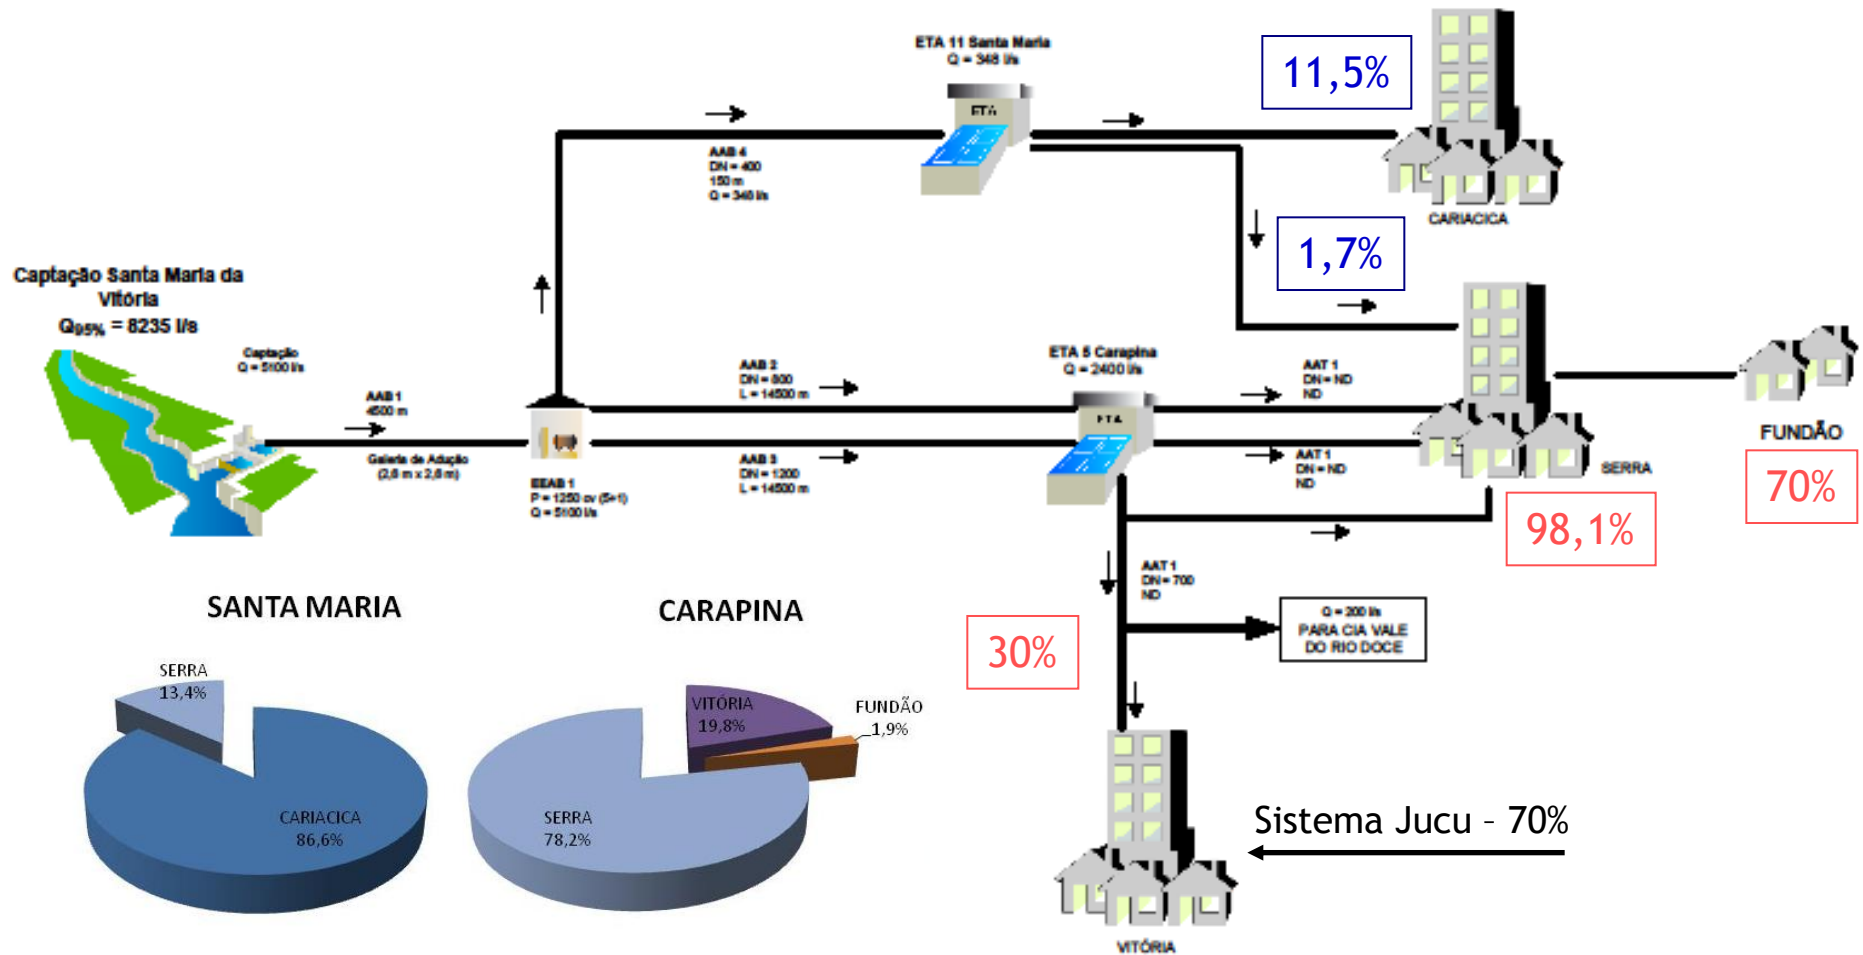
ETA 11 Santa Maria
Q = 348 l/s

11,5%

AAB 4
DN = 400
150 m
Q = 348 l/s

CARIACICA

1,7%

Captação Santa Maria da Vitória
$Q_{95\%}$ = 8235 l/s

Captação
Q = 5100 l/s

AAB 1
4500 m

Galeria de Adução
(2,8 m x 2,8 m)

EEAB 1
P = 1250 cv (5+1)
Q = 5100 l/s

AAB 2
DN = 800
L = 14500 m

AAB 3
DN = 1200
L = 14500 m

ETA 5 Carapina
Q = 2400 l/s

AAT 1
DN = ND
ND

AAT 1
DN = ND
ND

SERRA

FUNDÃO

70%

98,1%

AAT 1
DN = 700
ND

Q = 200 l/s
PARA CIA VALE DO RIO DOCE

30%

SANTA MARIA

SERRA
13,4%

CARIACICA
86,6%

CARAPINA

VITÓRIA
19,8%

FUNDÃO
1,9%

SERRA
78,2%

Sistema Jucu – 70%

VITÓRIA